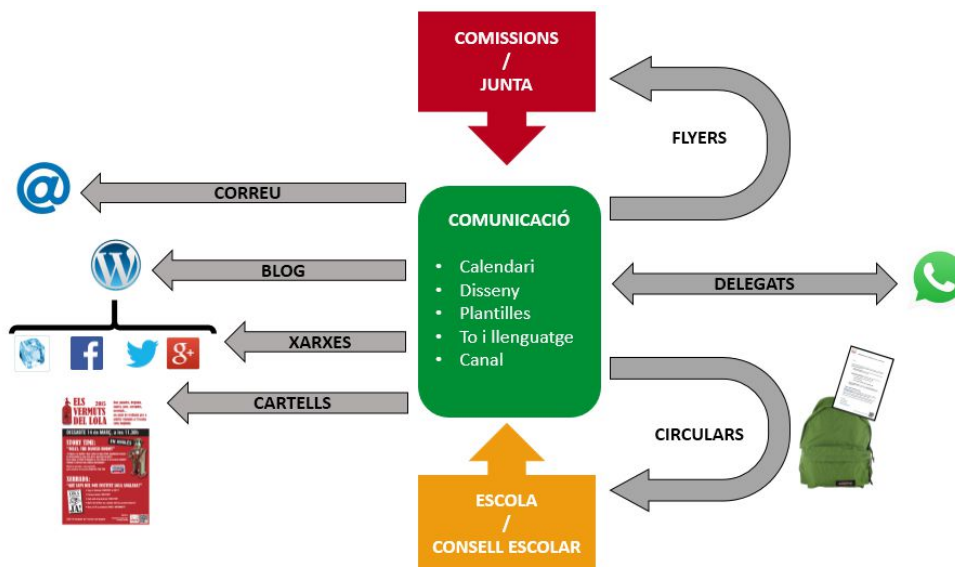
COMISSIONS
/
JUNTA

FLYERS

@

CORREU

COMUNICACIÓ

• Calendari
• Disseny
• Plantilles
• To i llenguatge
• Canal

BLOG

DELEGATS

XARXES

CARTELLS

ELS VERMETS DEL LOLA

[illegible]

CIRCULARS

ESCOLA
/
CONSELL ESCOLAR